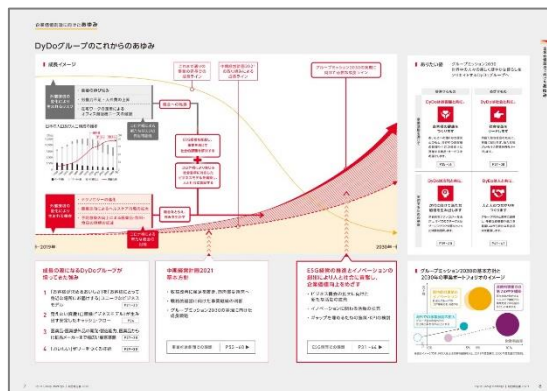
DyDoグループのこれからのあゆみ

成長イメージ

～2019年

2030年～

成長の源になるDyDoグループが持ってきた強み

中期経営計画2021 骨太方針

ESG経営の推進とイノベーションの創出により、より社会に貢献し、企業価値を高めます

めざす姿

グループミッション2030の達成に向けた2030年の事業ポートフォリオのイメージ

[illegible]